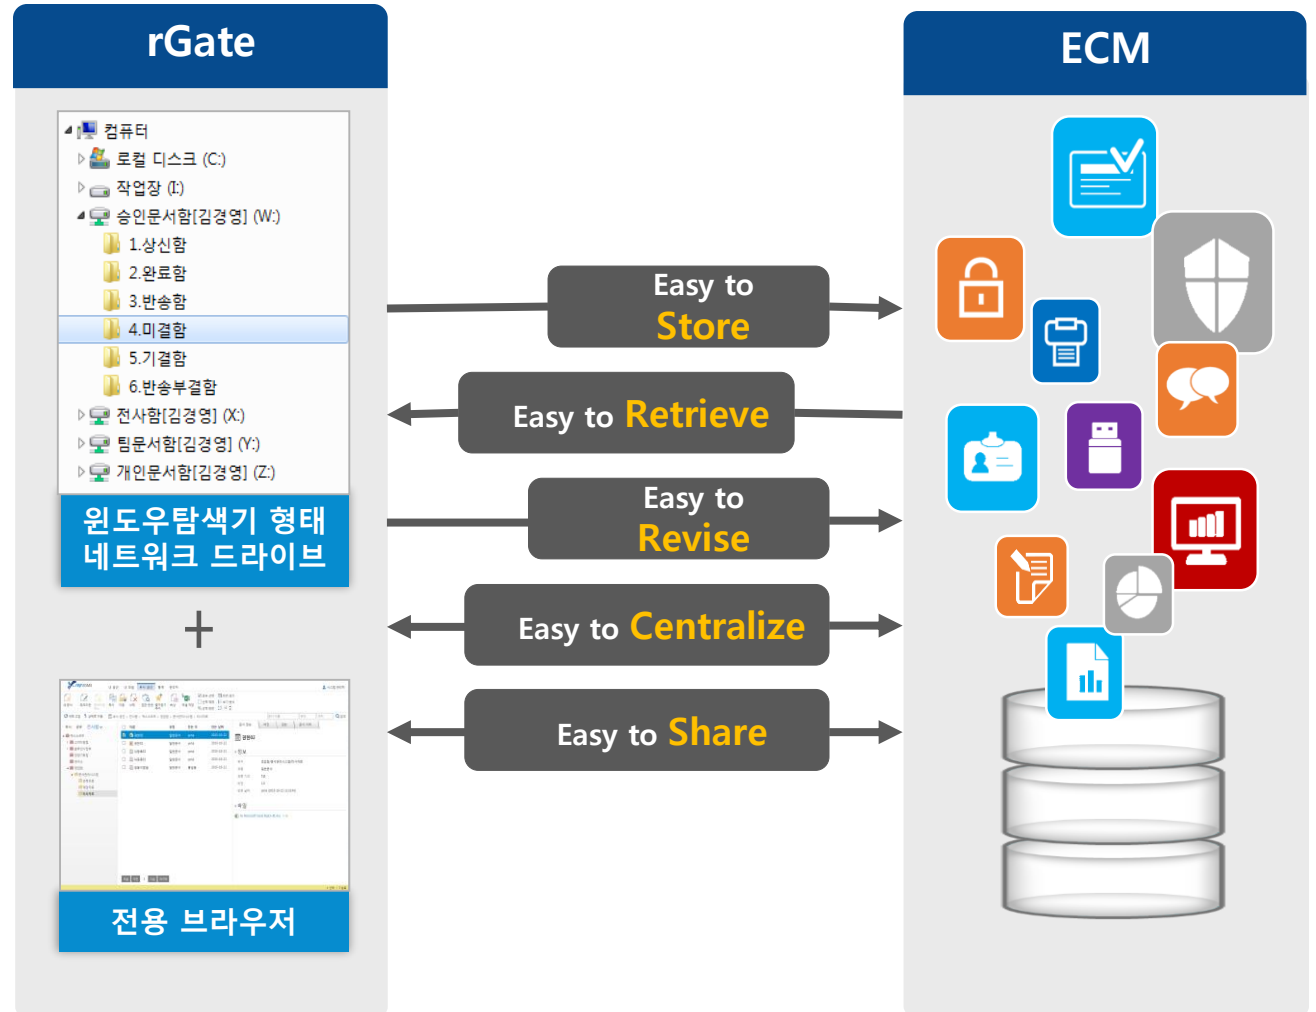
rGate

컴퓨터
로컬 디스크 (C:)
작업장 (I:)
승인문서함[김경영] (W:)
1.상신함
2.완료함
3.반송함
4.미결함
5.기결함
6.반송부결함
전사함[김경영] (X:)
팀문서함[김경영] (Y:)
개인문서함[김경영] (Z:)

윈도우탐색기 형태 네트워크 드라이브

+

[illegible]

전용 브라우저

Easy to Store

Easy to Retrieve

Easy to Revise

Easy to Centralize

Easy to Share

ECM